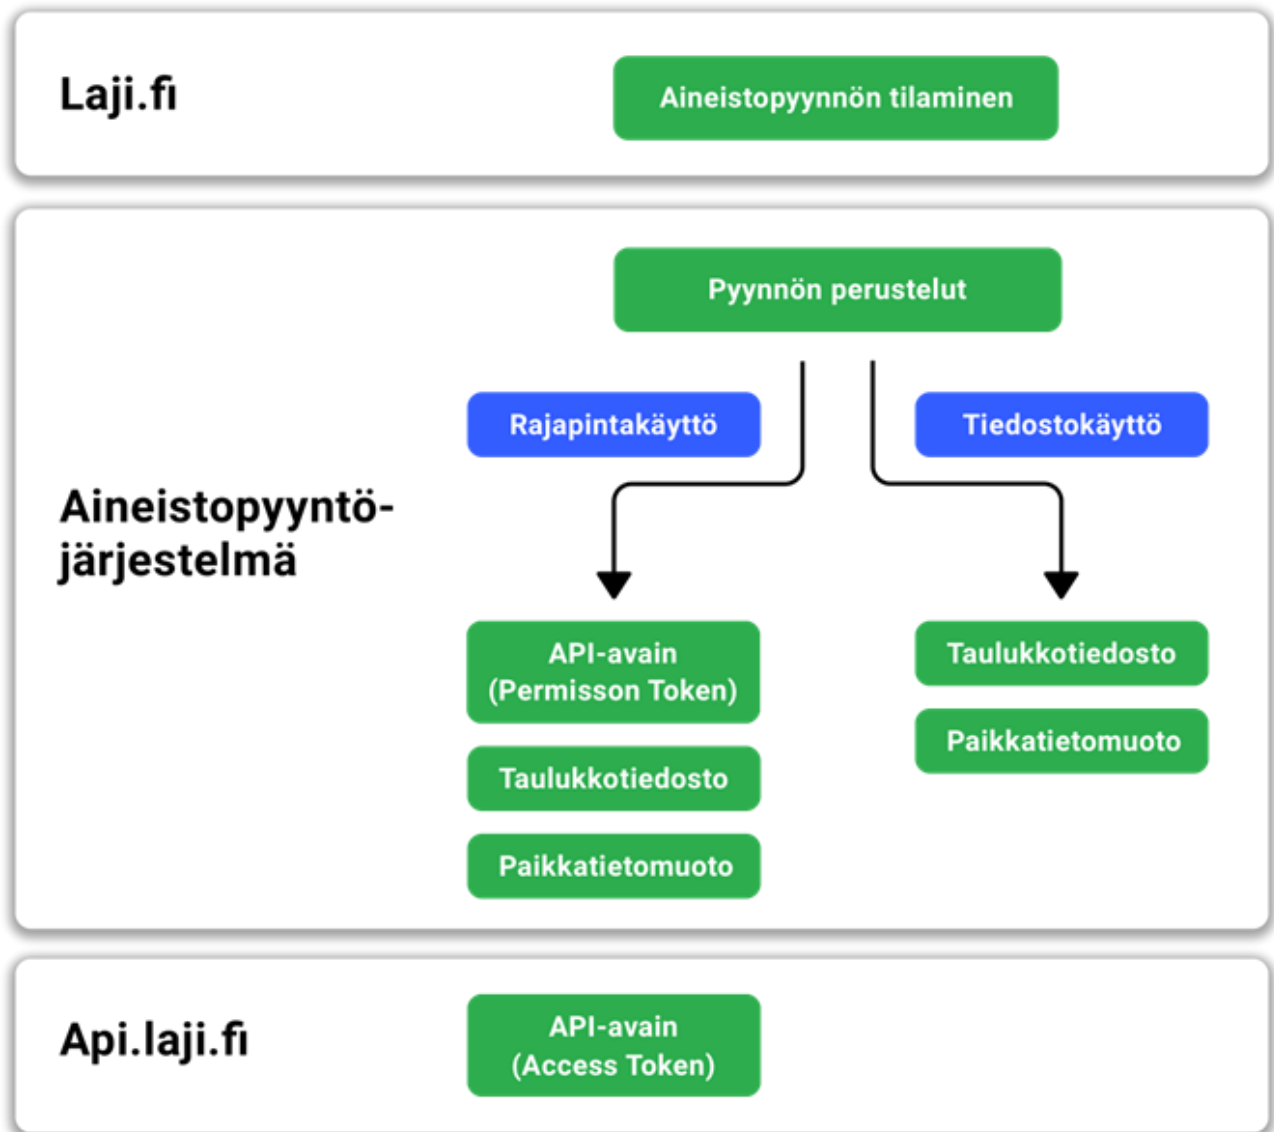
Laji.fi

Aineistopyynnön tilaminen

Aineistopyyntöjärjestelmä

Pyynnön perustelut

Rajapintakäyttö

Tiedostokäyttö

API-avain (Permisson Token)

Taulukkotiedosto

Paikkatietomuoto

Taulukkotiedosto

Paikkatietomuoto

Api.laji.fi

API-avain (Access Token)